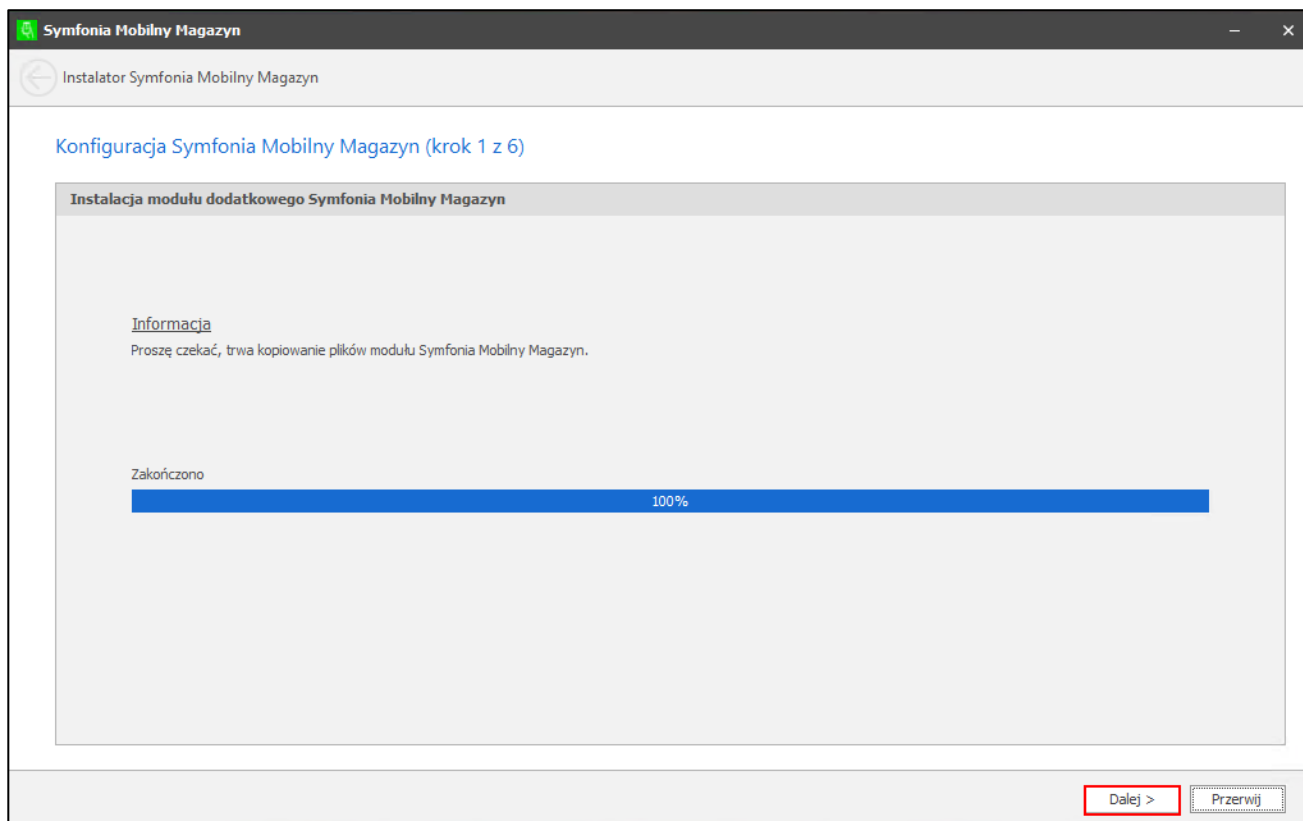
Symfonia Mobilny Magazyn

Instalator Symfonia Mobilny Magazyn

Konfiguracja Symfonia Mobilny Magazyn (krok 1 z 6)

Instalacja modułu dodatkowego Symfonia Mobilny Magazyn

Informacja
Proszę czekać, trwa kopiowanie plików modułu Symfonia Mobilny Magazyn.

Zakończono
100%

Dalej >
Przerwij